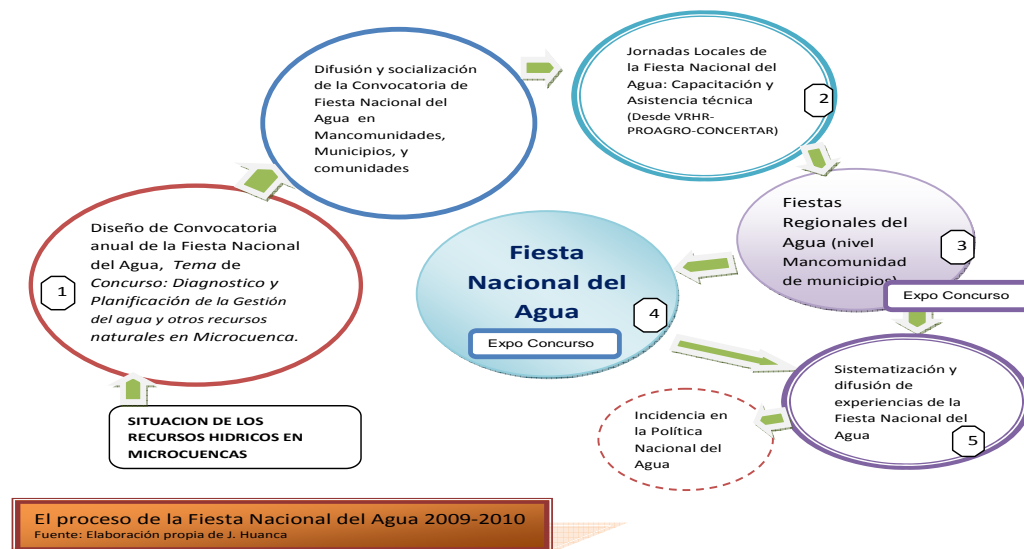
Difusión y socialización de la Convocatoria de Fiesta Nacional del Agua en Mancomunidades, Municipios, y comunidades

Jornadas Locales de la Fiesta Nacional del Agua: Capacitación y Asistencia técnica (Desde VRHR-PROAGRO-CONCERTAR)

2

Diseño de Convocatoria anual de la Fiesta Nacional del Agua, *Tema* de *Concurso: Diagnostico y Planificación de la Gestión del agua y otros recursos naturales en Microcuenca*.

1

Fiesta Nacional del Agua

4

Expo Concurso

Fiestas Regionales del Agua (nivel Mancomunidad de municipios)

3

Expo Concurso

Sistematización y difusión de experiencias de la Fiesta Nacional del Agua

5

Incidencia en la Política Nacional del Agua

SITUACION DE LOS RECURSOS HIDRICOS EN MICROCUENCAS

El proceso de la Fiesta Nacional del Agua 2009-2010
Fuente: Elaboración propia de J. Huanca